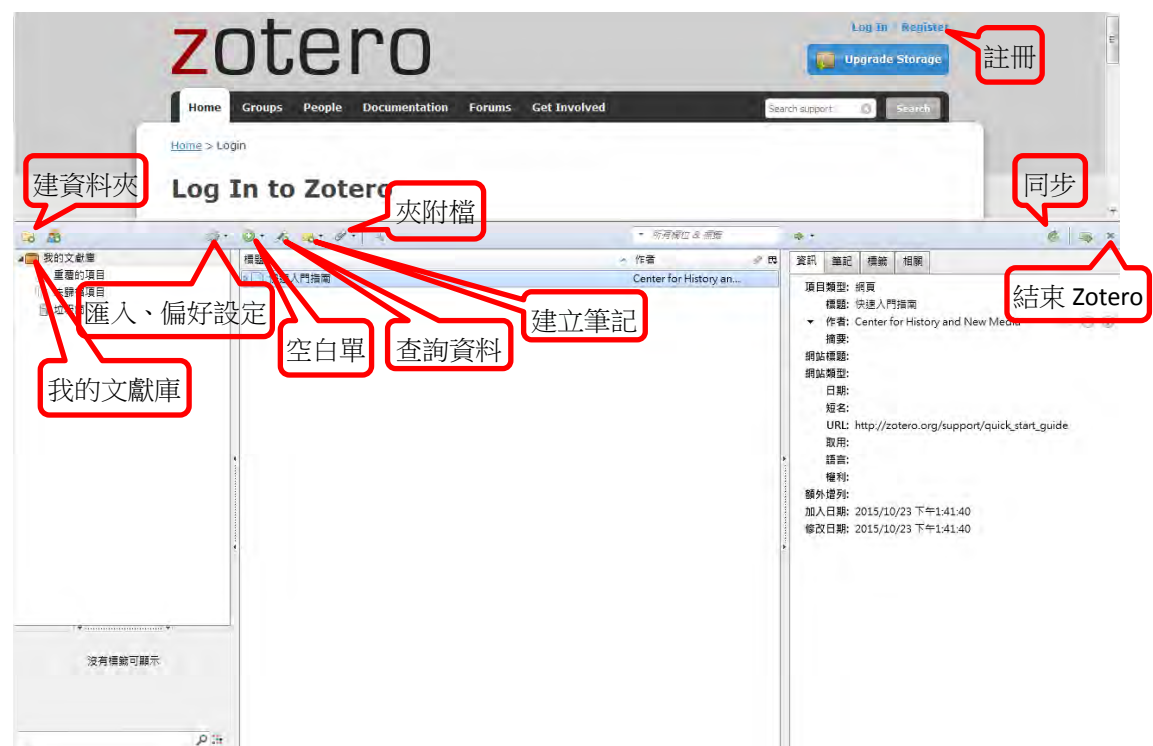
zotero

Log In | Register

註冊

Upgrade Storage

Home Groups People Documentation Forums Get Involved

Search support Search

Home > Login

Log In to Zotero

建資料夾

同步

夾附檔

所有欄位 & 標籤

我的文獻庫

重覆的項目

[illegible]

匯入、偏好設定

標題

作者

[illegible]入門指南

Center for History an...

資訊 筆記 標籤 相關

結束 Zotero

空白單

查詢資料

建立筆記

我的文獻庫

項目類型: 網頁

標題: 快速入門指南

作者: Center for History and New Media

摘要:

網站標題:

網站類型:

日期:

短名:

URL: http://zotero.org/support/quick_start_guide

取用:

語言:

權利:

額外增列:

加入日期: 2015/10/23 下午1:41:40

修改日期: 2015/10/23 下午1:41:40

沒有標籤可顯示